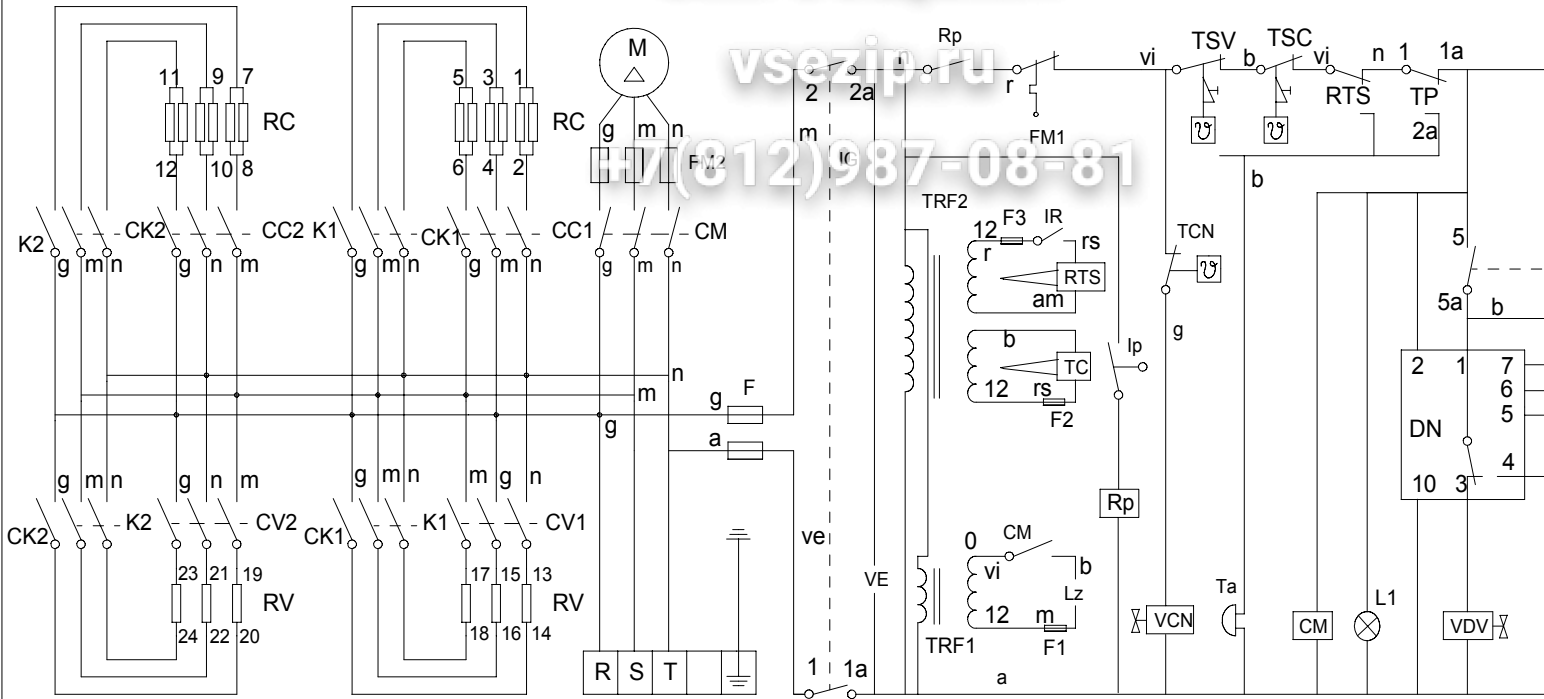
vsezip.ru
+7(812)987-08-81

M
11 9 7
RC
12 10 8
5 3 1
RC
6 4 2
g m n
FM2
IG
2 2a
m
Rp
r
FM1
vi
TSV
b
TSC
vi
n 1 1a
RTS
TP
2a
b
K2
CK2
CC2
K1
CK1
CC1
CM
g m n g n m
g m n g m n
g m n
TRF2
12 F3 IR
rs
r
RTS
am
b
TC
12 rs
F2
Ip
TCN
g
5
5a
b
n
m
g F
g
a
2 1 7
6
5
DN
4
10 3
g m n g n m
g m n m g n
CK2
K2
CV2
CK1
K1
CV1
23 21 19
RV
24 22 20
17 15 13
RV
18 16 14
ve
VE
Rp
0 CM
vi b
Lz
12 m
F1
TRF1
VCN
Ta
CM
L1
VDV
R S T
1 1a
a